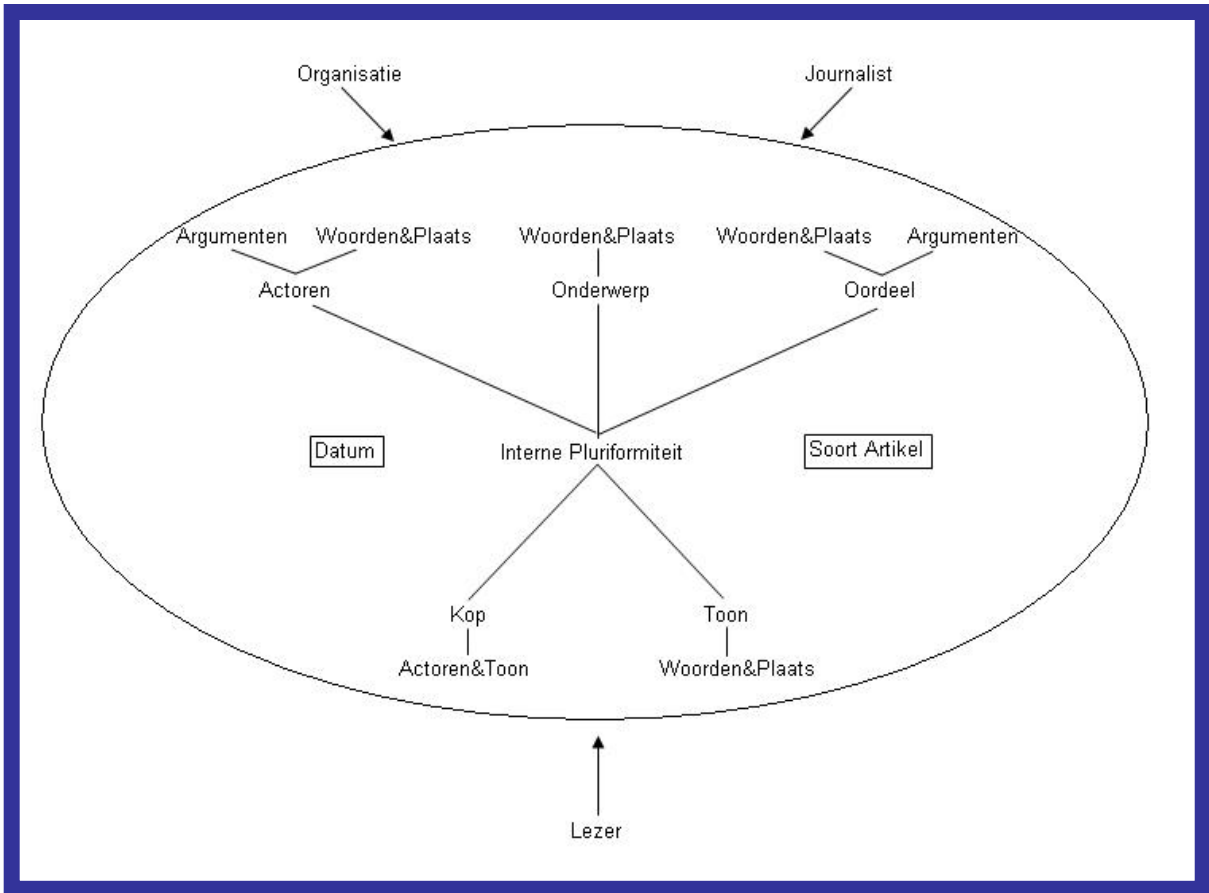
Organisatie

Journalist

Argumenten

Woorden&Plaats

Woorden&Plaats

Woorden&Plaats

Argumenten

Actoren

Onderwerp

Oordeel

Datum

Interne Pluriformiteit

Soort Artikel

Kop

Toon

Actoren&Toon

Woorden&Plaats

Lezer